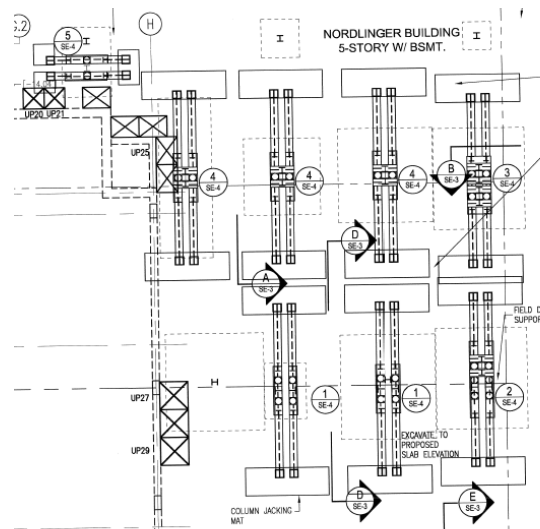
5.2

5
SE-4

H

NORDLINGER BUILDING
5-STORY W/ BSMT.

UP20 UP21

UP25

4
SE-4

4
SE-4

4
SE-4

B
SE-3

3
SE-4

D
SE-3

A
SE-3

FIELD D
SUPPOR

H

UP27

UP29

1
SE-4

1
SE-4

2
SE-4

EXCAVATE TO PROPOSED SLAB ELEVATION

COLUMN JACKING MAT

D
SE-3

E
SE-3